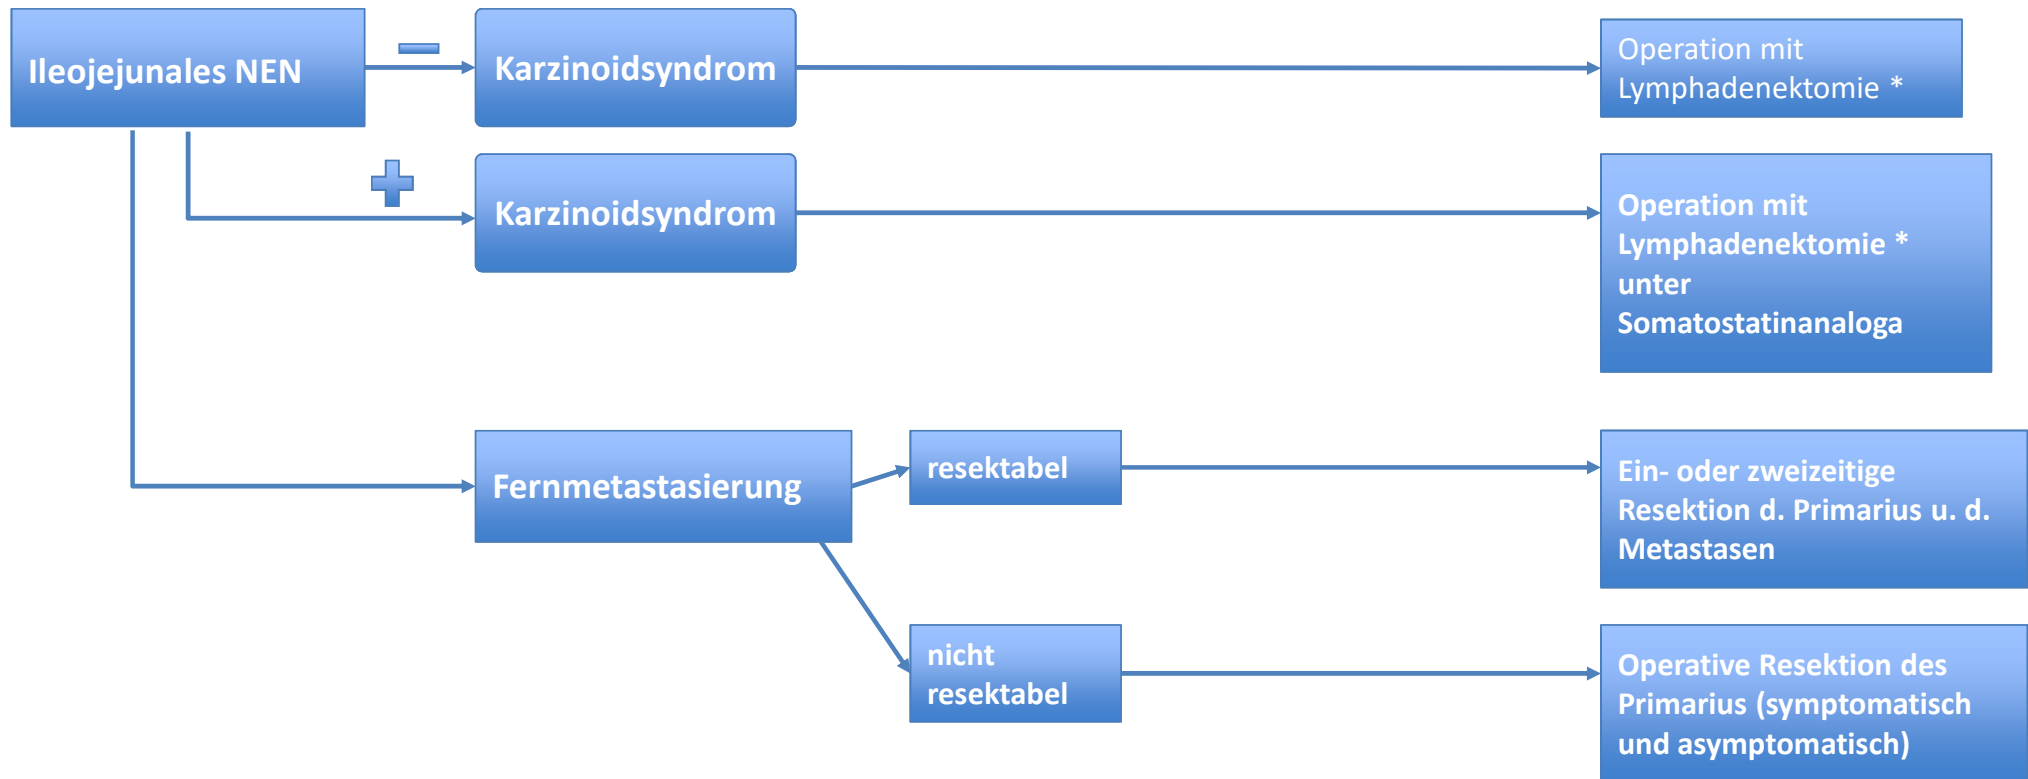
Ileojejunales NEN

−

Karzinoidsyndrom

Operation mit Lymphadenektomie *

+

Karzinoidsyndrom

Operation mit Lymphadenektomie * unter Somatostatinanaloga

Fernmetastasierung

resektabel

Ein- oder zweizeitige Resektion d. Primarius u. d. Metastasen

nicht resektabel

Operative Resektion des Primarius (symptomatisch und asymptomatisch)